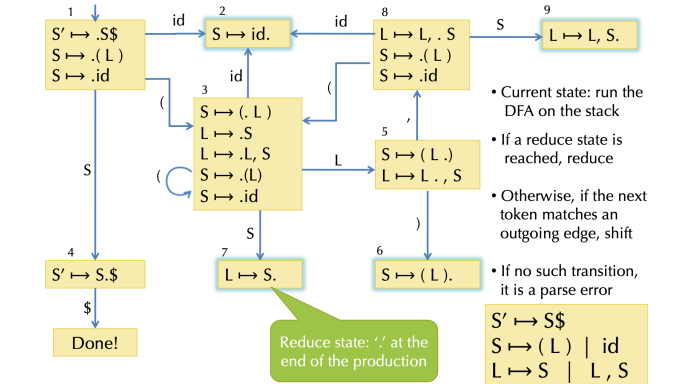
1
S' ↦ .S$
S ↦ .( L )
S ↦ .id

id

2
S ↦ id.

id

8
L ↦ L, . S
S ↦ .( L )
S ↦ .id

S

9
L ↦ L, S.

id

(

(

3
S ↦ (. L )
L ↦ .S
L ↦ .L, S
S ↦ .(L)
S ↦ .id

,

5
S ↦ ( L .)
L ↦ L . , S

L

S

(

S

)

• Current state: run the DFA on the stack

• If a reduce state is reached, reduce

• Otherwise, if the next token matches an outgoing edge, shift

• If no such transition, it is a parse error

4
S' ↦ S.$

7
L ↦ S.

6
S ↦ ( L ).

$

Done!

Reduce state: '.' at the end of the production

S' ↦ S$
S ↦ ( L ) | id
L ↦ S | L , S